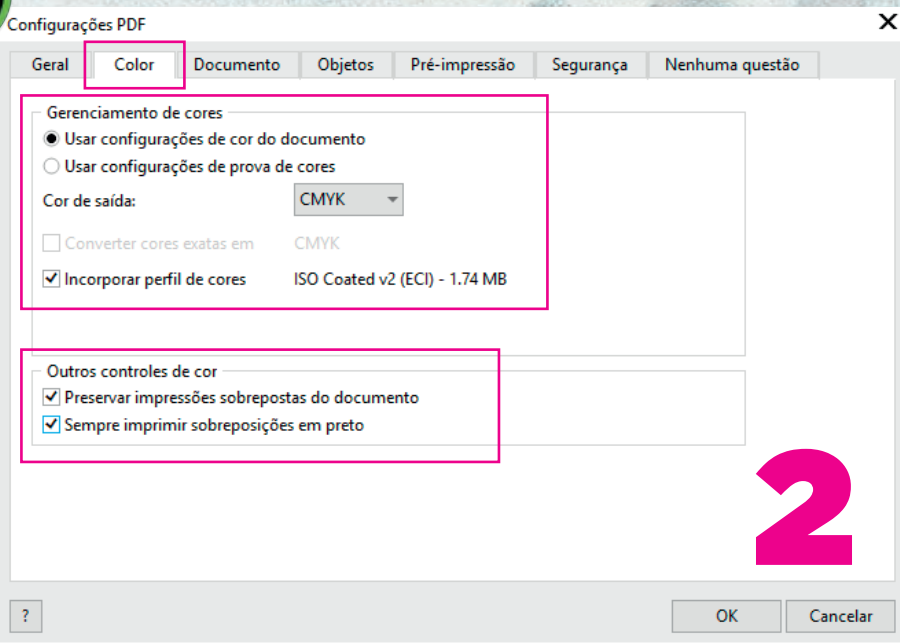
Configurações PDF

Geral | Color | Documento | Objetos | Pré-impressão | Segurança | Nenhuma questão

Gerenciamento de cores
Usar configurações de cor do documento
Usar configurações de prova de cores
Cor de saída: CMYK
Converter cores exatas em CMYK
Incorporar perfil de cores ISO Coated v2 (ECI) - 1.74 MB

Outros controles de cor
Preservar impressões sobrepostas do documento
Sempre imprimir sobreposições em preto

2

?

OK Cancelar